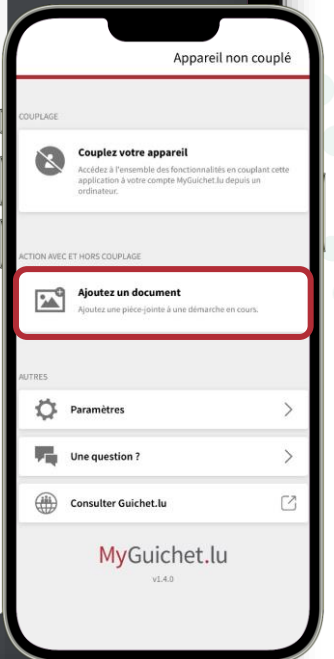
Appareil non couplé

COUPLAGE

Couplez votre appareil

Accédez à l'ensemble des fonctionnalités en couplant cette application à votre compte MyGuichet.lu depuis un ordinateur.

ACTION AVEC ET HORS COUPLAGE

Ajoutez un document

Ajoutez une pièce-jointe à une démarche en cours.

AUTRES

Paramètres

Une question ?

Consulter Guichet.lu

MyGuichet.lu

v1.4.0